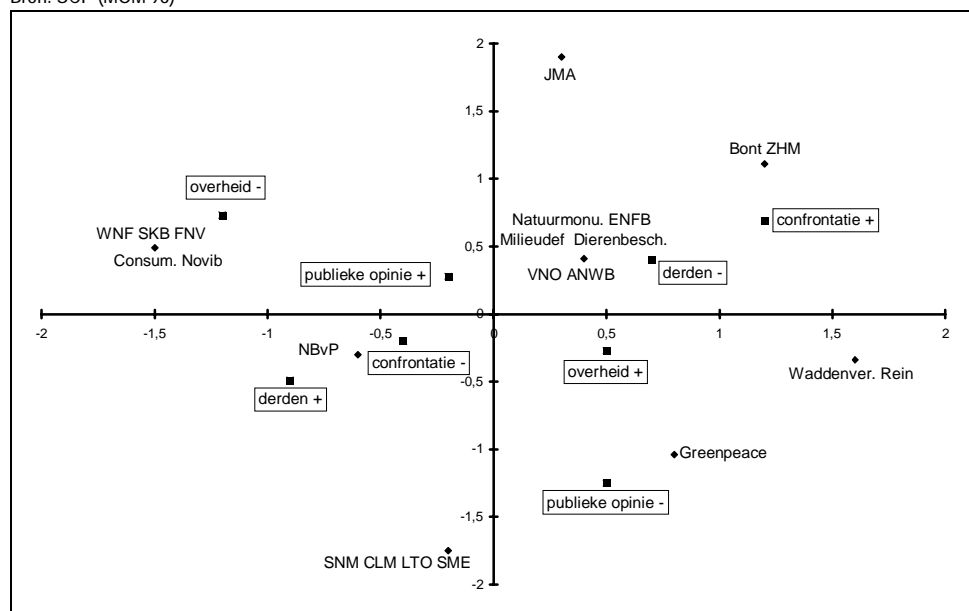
Bron: SCP (MOM '96)

2
1,5
1
0,5
0
-0,5
-1
-1,5
-2

-2
-1,5
-1
-0,5
0,5
1
1,5
2

JMA
Bont ZHM
overheid -
confrontatie +
Natuurmonu. ENFB
Milieudef Dierenbesch.
WNF SKB FNV
Consum. Novib
publieke opinie +
VNO ANWB
derden -
NBvP
confrontatie -
overheid +
Waddenver. Rein
derden +
Greenpeace
publieke opinie -
SNM CLM LTO SME